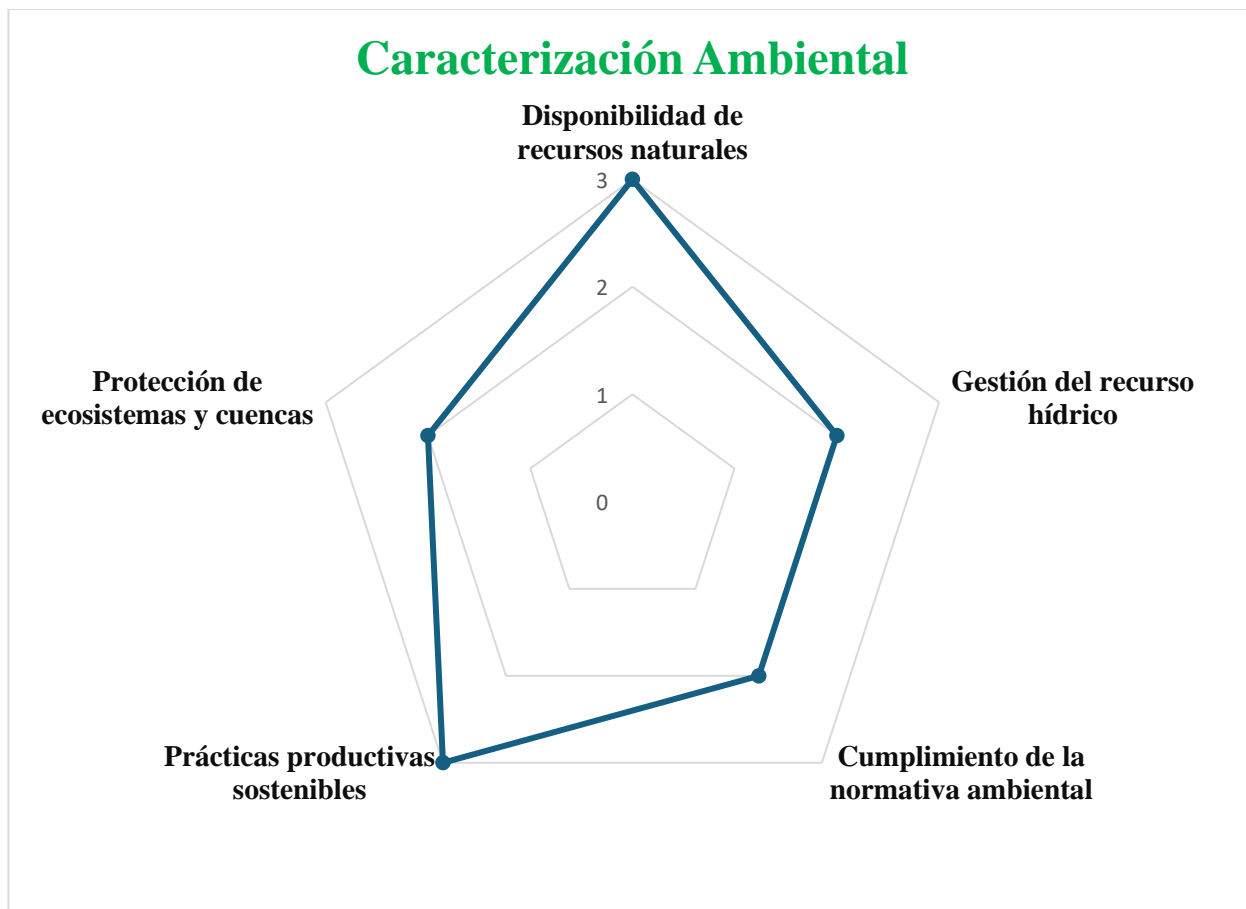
Caracterización Ambiental

Disponibilidad de recursos naturales

3

2

1

0

Gestión del recurso hídrico

Cumplimiento de la normativa ambiental

Prácticas productivas sostenibles

Protección de ecosistemas y cuencas